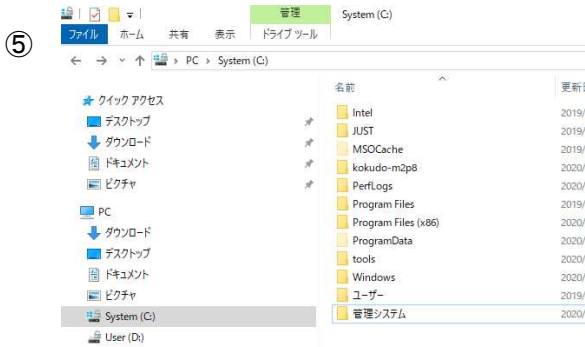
⑤

管理 System (C:)

ファイル ホーム 共有 表示 ドライブ ツール

← → ↑ PC › System (C:)

★ クイック アクセス
デスクトップ
ダウンロード
ドキュメント
ピクチャ

PC
ダウンロード
デスクトップ
ドキュメント
ピクチャ
System (C:)
User (D:)

名前 更新

| 名前 | 更新 |
|---|---|
| Intel | 2019/ |
| JUST | 2019/ |
| MSOCache | 2019/ |
| kokudo-m2p8 | 2020/ |
| PerfLogs | 2019/ |
| Program Files | 2019/ |
| Program Files (x86) | 2019/ |
| ProgramData | 2020/ |
| tools | 2020/ |
| Windows | 2020/ |
| ユーザー | 2019/ |
| 管理システム | 2020/ |